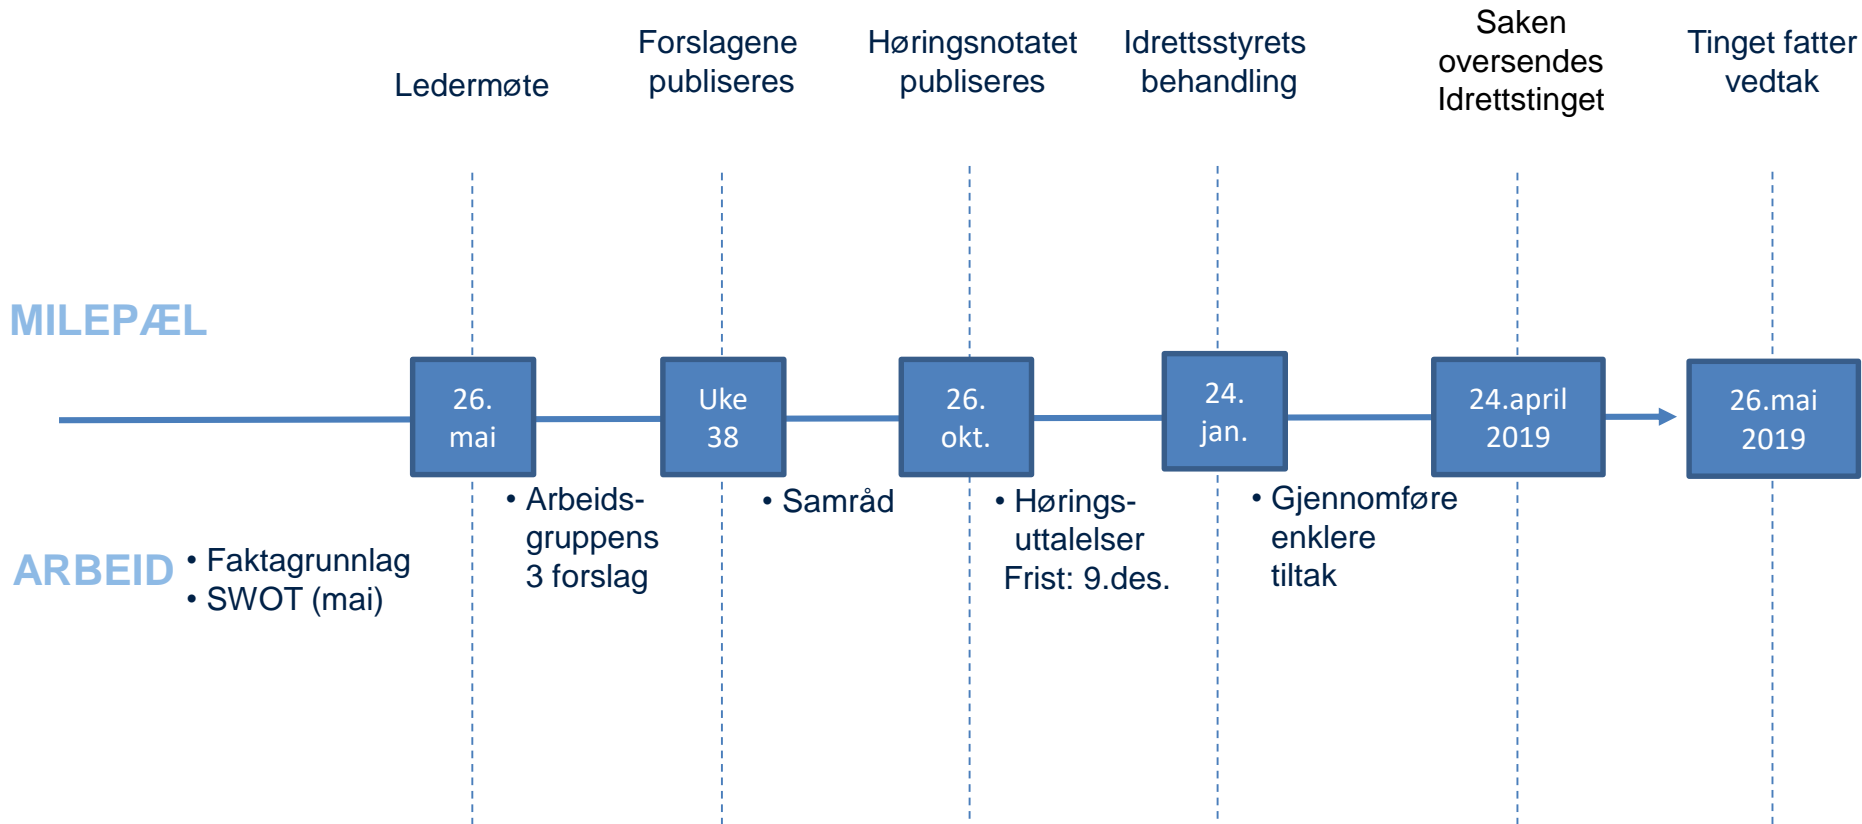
Ledermøte

Forslagene publiseres

Høringsnotatet publiseres

Idrettsstyrets behandling

Saken oversendes Idrettstinget

Tinget fatter vedtak

MILEPÆL

26. mai

Uke 38

26. okt.

24. jan.

24.april 2019

26.mai 2019

ARBEID

• Faktagrunnlag
• SWOT (mai)

• Arbeidsgruppens 3 forslag

• Samråd

• Høringsuttalelser Frist: 9.des.

• Gjennomføre enklere tiltak